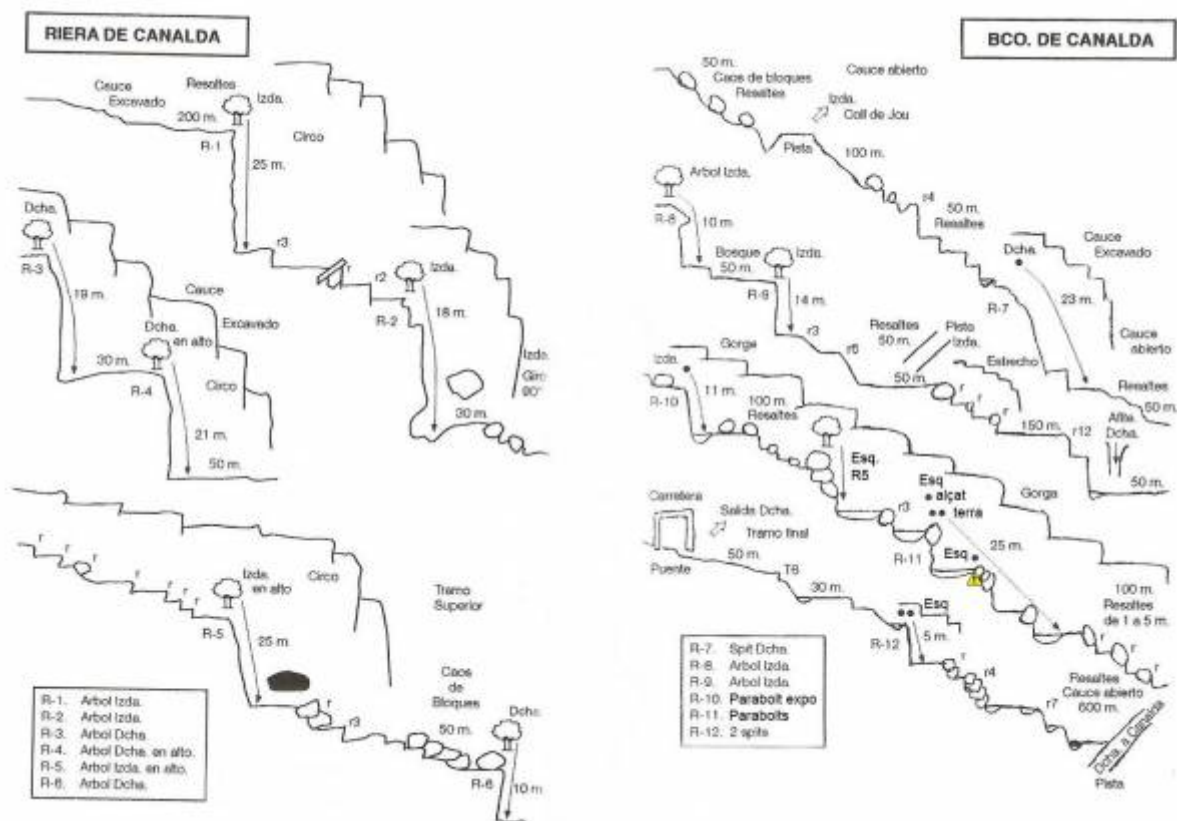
RIERA DE CANALDA

Cauce Excavado

Resaltes

Izda.

200 m.

R-1

25 m.

Circo

r3

Dcha.

R-3

19 m.

Cauce

Excavado

Dcha. en alto

30 m.

R-4

Circo

21 m.

50 m.

r2

Izda.

R-2

18 m.

Izda. Giro 90°

30 m.

r

r

r

r

r

r

Izda. en alto

Circo

Tramo Superior

R-5

25 m.

r

r3

Caos de Bloques

50 m.

Dcha.

R-6

10 m.

R-1. Arbol Izda.
R-2. Arbol Izda.
R-3. Arbol Dcha.
R-4. Arbol Dcha. en alto.
R-5. Arbol Izda. en alto.
R-6. Arbol Dcha.

BCO. DE CANALDA

50 m.

Caos de bloques Resaltes

Cauce abierto

Izda. Coll de Jou

Pista

100 m.

Arbol Izda.

r4

50 m. Resaltes

R-8

10 m.

Dcha.

Cauce Excavado

Bosque 50 m.

Izda.

R-9

14 m.

R-7

23 m.

r3

Resaltes 50 m.

Pista Izda.

Cauce abierto

Izda.

Gorga

r6

Estrecho

R-10

11 m.

100 m. Resaltes

50 m.

r

r

Resaltes 50 m.

150 m.

r12

Afte. Dcha.

Esq. R5

Esq alçat terra

Gorga

50 m.

Carretera

Salida Dcha.

Tramo final

r3

R-11

Esq.

25 m.

50 m.

Puente

T6

30 m.

100 m. Resaltes de 1 a 5 m.

Esq

R-12

5 m.

r

r4

r

r

Resaltes Cauce abierto 600 m.

r7

Dcha. a Canalda

Pista

R-7. Spit Dcha.
R-8. Arbol Izda.
R-9. Arbol Izda.
R-10. Parabolt expo
R-11. Parabolts
R-12. 2 spits